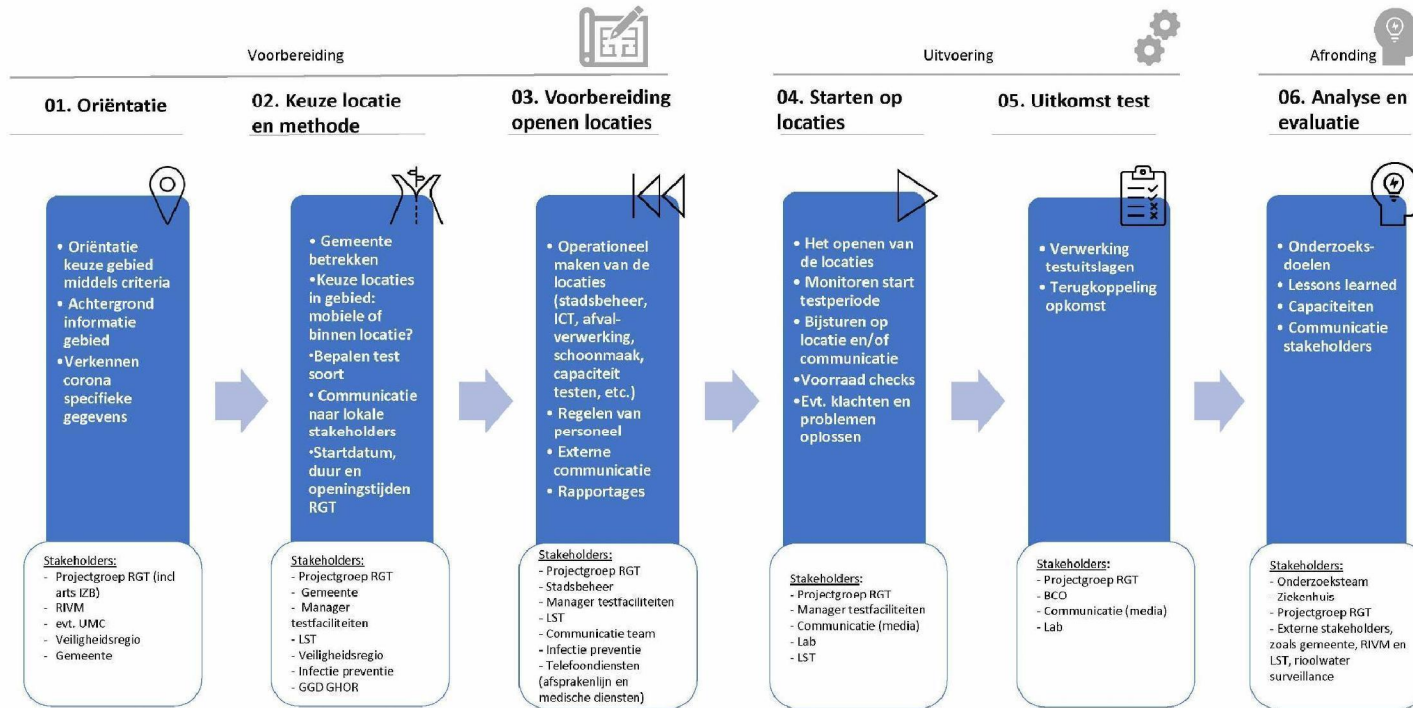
Voorbereiding

Uitvoering

Afronding

01. Oriëntatie

• Oriëntatie keuze gebied middels criteria
• Achtergrond informatie gebied
• Verkennen corona specifieke gegevens

Stakeholders:
- Projectgroep RGT (incl arts IZB)
- RIVM
- evt. UMC
- Veiligheidsregio
- Gemeente

02. Keuze locatie en methode

• Gemeente betrekken
• Keuze locaties in gebied: mobiele of binnen locatie?
• Bepalen test soort
• Communicatie naar lokale stakeholders
• Startdatum, duur en openingstijden RGT

Stakeholders:
- Projectgroep RGT
- Gemeente
- Manager testfaciliteiten
- LST
- Veiligheidsregio
- Infectie preventie
- GGD GHOR

03. Voorbereiding openen locaties

• Operationeel maken van de locaties (stadsbeheer, ICT, afvalverwerking, schoonmaak, capaciteit testen, etc.)
• Regelen van personeel
• Externe communicatie
• Rapportages

Stakeholders:
- Projectgroep RGT
- Stadsbeheer
- Manager testfaciliteiten
- LST
- Communicatie team
- Infectie preventie
- Telefoondiensten (afsprakenlijn en medische diensten)

04. Starten op locaties

• Het openen van de locaties
• Monitoren start testperiode
• Bijsturen op locatie en/of communicatie
• Voorraad checks
• Evt. klachten en problemen oplossen

Stakeholders:
- Projectgroep RGT
- Manager testfaciliteiten
- Communicatie (media)
- Lab
- LST

05. Uitkomst test

• Verwerking testuitslagen
• Terugkoppeling opkomst

Stakeholders:
- Projectgroep RGT
- BCO
- Communicatie (media)
- Lab

06. Analyse en evaluatie

• Onderzoeksdoelen
• Lessons learned
• Capaciteiten
• Communicatie stakeholders

Stakeholders:
- Onderzoeksteam
- Ziekenhuis
- Projectgroep RGT
- Externe stakeholders, zoals gemeente, RIVM en LST, rioolwater surveillance